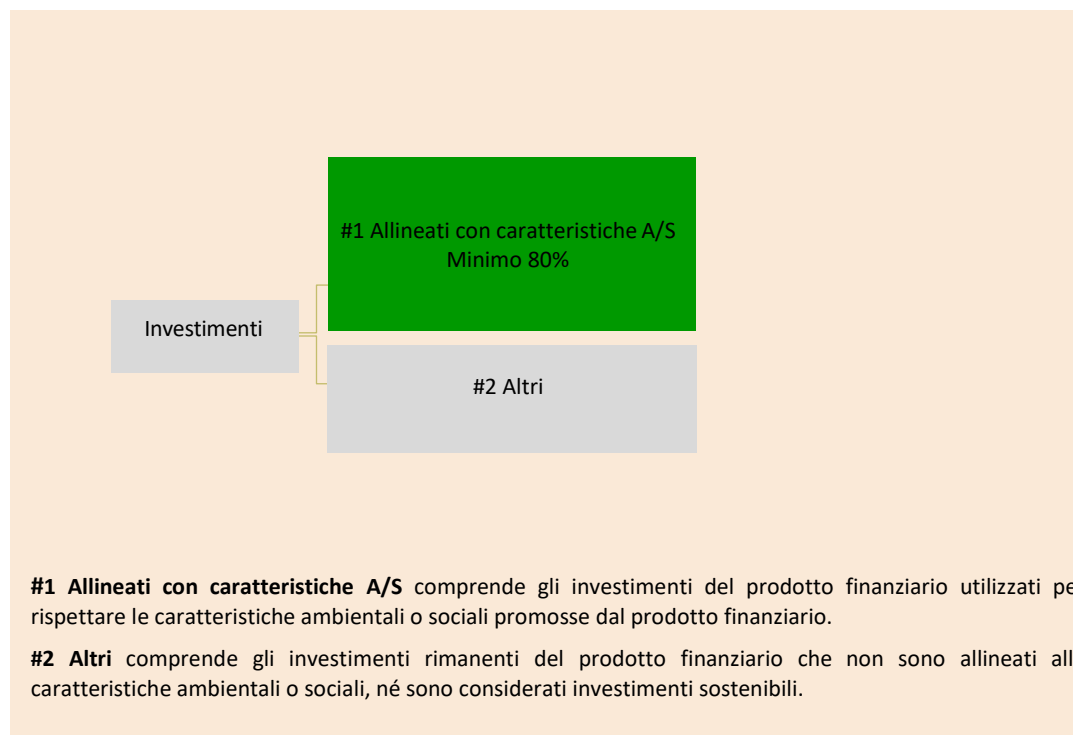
#1 Allineati con caratteristiche A/S
Minimo 80%

Investimenti

#2 Altri

**#1 Allineati con caratteristiche A/S** comprende gli investimenti del prodotto finanziario utilizzati pe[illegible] rispettare le caratteristiche ambientali o sociali promosse dal prodotto finanziario.

**#2 Altri** comprende gli investimenti rimanenti del prodotto finanziario che non sono allineati all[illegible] caratteristiche ambientali o sociali, né sono considerati investimenti sostenibili.